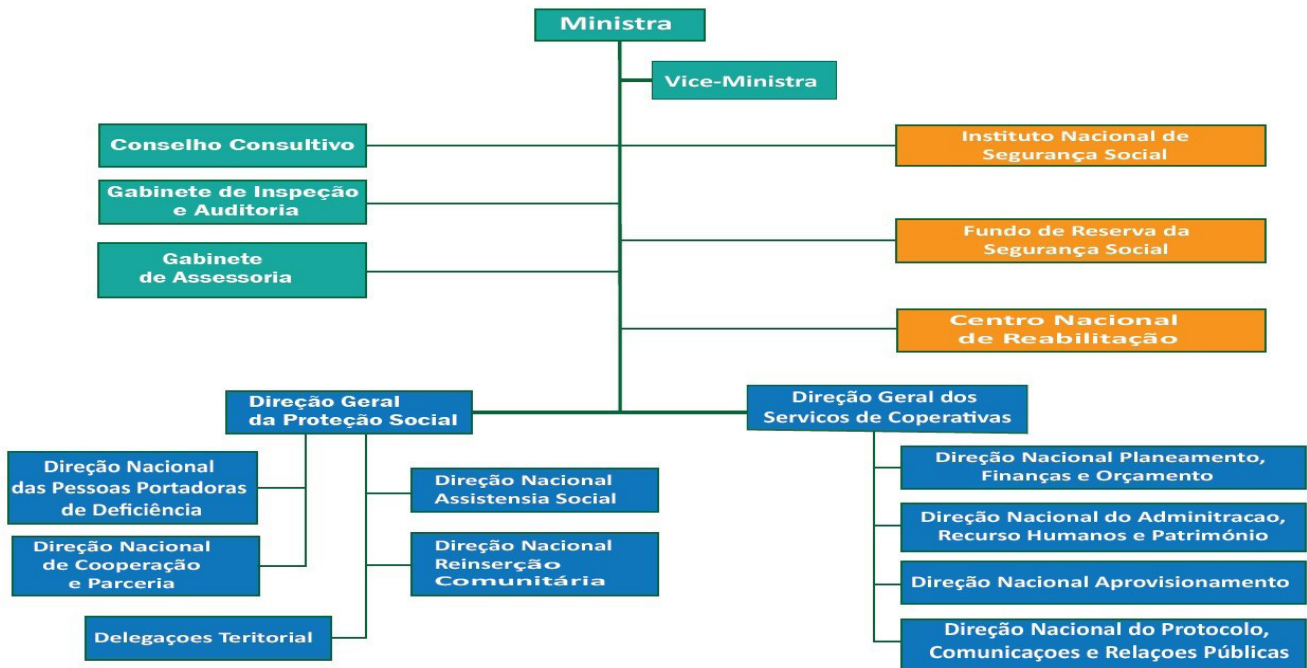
Ministra

Vice-Ministra

Conselho Consultivo

Gabinete de Inspeção e Auditoria

Gabinete de Assessoria

Instituto Nacional de Segurança Social

Fundo de Reserva da Segurança Social

Centro Nacional de Reabilitação

Direção Geral da Proteção Social

Direção Nacional das Pessoas Portadoras de Deficiência

Direção Nacional de Cooperação e Parceria

Delegaçoes Teritorial

Direção Nacional Assistensia Social

Direção Nacional Reinserção Comunitária

Direção Geral dos Servicos de Coperativas

Direção Nacional Planeamento, Finanças e Orçamento

Direção Nacional do Adminitracao, Recurso Humanos e Património

Direção Nacional Aprovisionamento

Direção Nacional do Protocolo, Comunicaçoes e Relaçoes Públicas